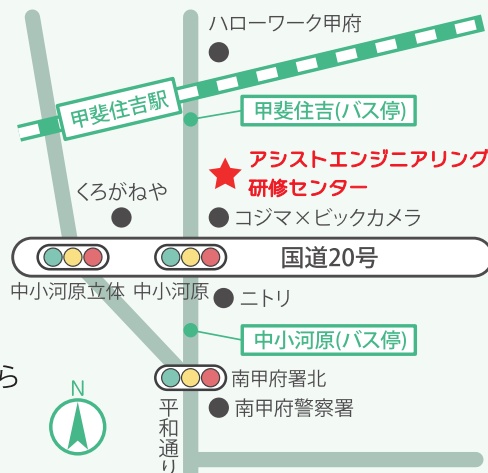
ハローワーク甲府

甲斐住吉駅

甲斐住吉(バス停)

アシストエンジニアリング
研修センター

くろがねや

コジマ×ビックカメラ

国道20号

中小河原立体

中小河原

ニトリ

中小河原(バス停)

ら

N

南甲府署北

南甲府警察署

平和通り